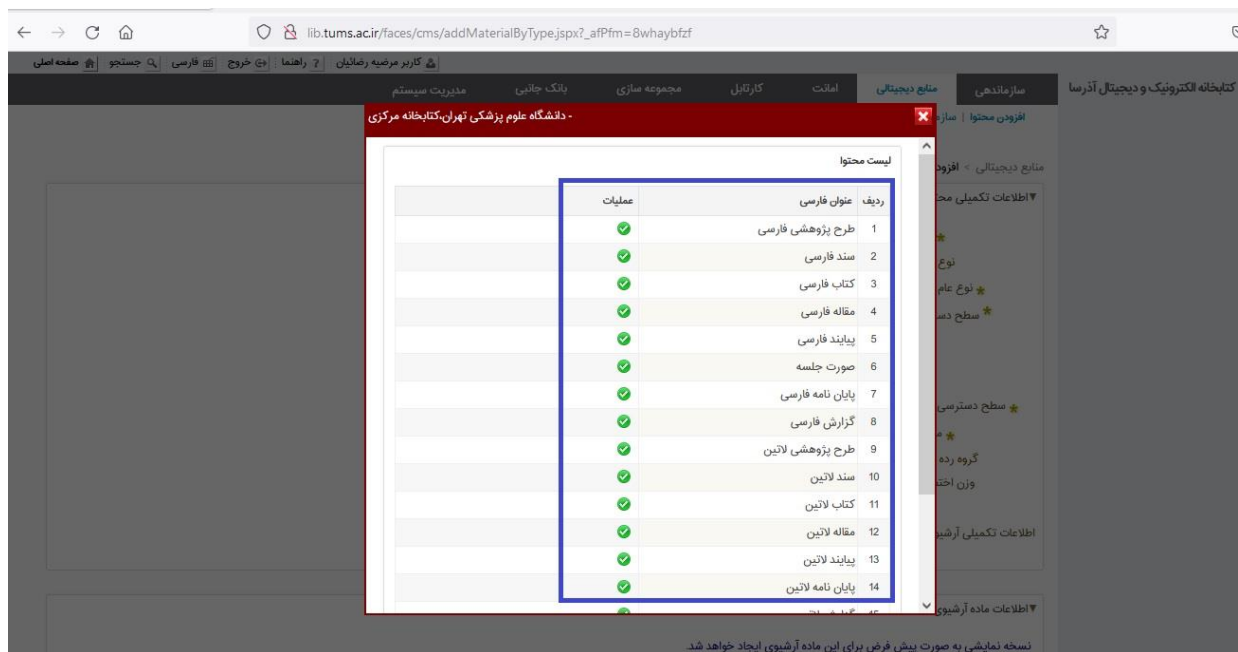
lib.tums.ac.ir/faces/cms/addMaterialByType.jspx?_afPfm=8whaybfzf

صفحه اصلی | جستجو | فارسی | خروج | راهنما | کاربر مرضیه رضائیان

کتابخانه الکترونیک و دیجیتال آذرسا | سازماندهی | منابع دیجیتالی | امانت | کارتابل | مجموعه سازی | بانک جانبی | مدیریت سیستم

افزودن محتوا | ساز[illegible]

منابع دیجیتالی > افزود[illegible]

▼اطلاعات تکمیلی مح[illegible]

نوع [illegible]

نوع عام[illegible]

سطح دس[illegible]

سطح دسترسی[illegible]

گروه رده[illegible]

وزن اخت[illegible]

اطلاعات تکمیلی آرشی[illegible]

▼اطلاعات ماده آرشیوی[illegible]

نسخه نمایشی به صورت پیش فرض برای این ماده آرشیوی ایجاد خواهد شد.

- دانشگاه علوم پزشکی تهران،کتابخانه مرکزی

لیست محتوا

| ردیف | عنوان فارسی | عملیات |
|---|---|---|
| 1 | طرح پژوهشی فارسی | ✔ |
| 2 | سند فارسی | ✔ |
| 3 | کتاب فارسی | ✔ |
| 4 | مقاله فارسی | ✔ |
| 5 | پیایند فارسی | ✔ |
| 6 | صورت جلسه | ✔ |
| 7 | پایان نامه فارسی | ✔ |
| 8 | گزارش فارسی | ✔ |
| 9 | طرح پژوهشی لاتین | ✔ |
| 10 | سند لاتین | ✔ |
| 11 | کتاب لاتین | ✔ |
| 12 | مقاله لاتین | ✔ |
| 13 | پیایند لاتین | ✔ |
| 14 | پایان نامه لاتین | ✔ |
| 15 | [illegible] | |